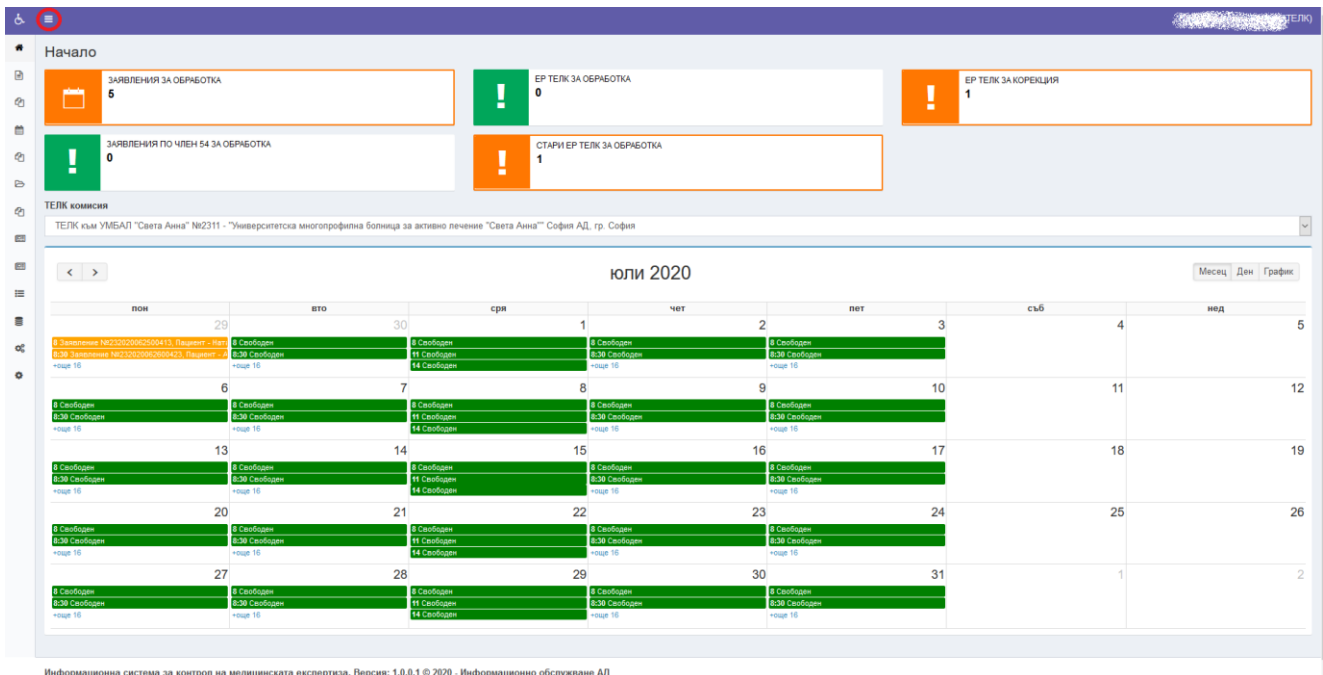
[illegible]ТЕЛК)

Начало

ЗАЯВЛЕНИЯ ЗА ОБРАБОТКА
5

ЕР ТЕЛК ЗА ОБРАБОТКА
0

ЕР ТЕЛК ЗА КОРЕКЦИЯ
1

ЗАЯВЛЕНИЯ ПО ЧЛЕН 54 ЗА ОБРАБОТКА
0

СТАРИ ЕР ТЕЛК ЗА ОБРАБОТКА
1

ТЕЛК комисия
ТЕЛК към УМБАЛ "Света Анна" №2311 - "Университетска многопрофилна болница за активно лечение "Света Анна"" София АД, гр. София

< >
юли 2020
Месец Ден График

| пон | вто | сря | чет | пет | съб | нед |
|---|---|---|---|---|---|---|
| 29 8 Заявление №232020062500413, Пациент - Кат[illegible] 8:30 Заявление №232020062600423, Пациент - А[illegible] +още 16 | 30 8 Свободен 8:30 Свободен +още 16 | 1 8 Свободен 11 Свободен 14 Свободен | 2 8 Свободен 8:30 Свободен +още 16 | 3 8 Свободен 8:30 Свободен +още 16 | 4 | 5 |
| 6 8 Свободен 8:30 Свободен +още 16 | 7 8 Свободен 8:30 Свободен +още 16 | 8 8 Свободен 11 Свободен 14 Свободен | 9 8 Свободен 8:30 Свободен +още 16 | 10 8 Свободен 8:30 Свободен +още 16 | 11 | 12 |
| 13 8 Свободен 8:30 Свободен +още 16 | 14 8 Свободен 8:30 Свободен +още 16 | 15 8 Свободен 11 Свободен 14 Свободен | 16 8 Свободен 8:30 Свободен +още 16 | 17 8 Свободен 8:30 Свободен +още 16 | 18 | 19 |
| 20 8 Свободен 8:30 Свободен +още 16 | 21 8 Свободен 8:30 Свободен +още 16 | 22 8 Свободен 11 Свободен 14 Свободен | 23 8 Свободен 8:30 Свободен +още 16 | 24 8 Свободен 8:30 Свободен +още 16 | 25 | 26 |
| 27 8 Свободен 8:30 Свободен +още 16 | 28 8 Свободен 8:30 Свободен +още 16 | 29 8 Свободен 11 Свободен 14 Свободен | 30 8 Свободен 8:30 Свободен +още 16 | 31 8 Свободен 8:30 Свободен +още 16 | 1 | 2 |

Информационна система за контрол на медицинската експертиза. Версия: 1.0.0.1 © 2020 - Информационно обслужване АД